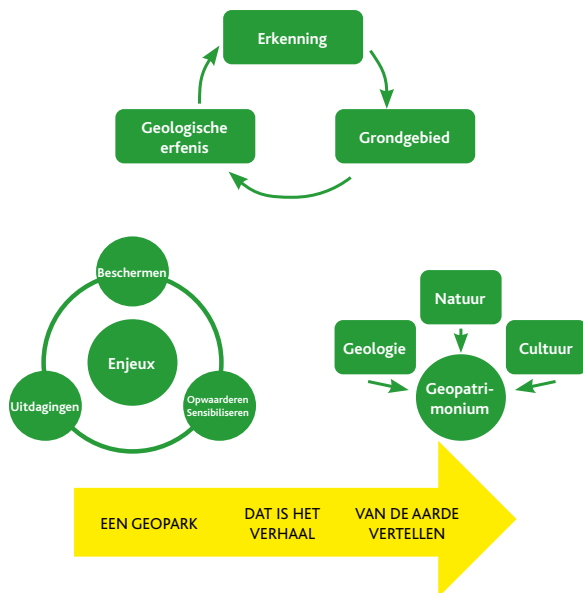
Erkenning

Grondgebied

Geologische erfenis

Beschermen

Enjeux

Uitdagingen

Opwaarderen Sensibiliseren

Natuur

Geologie

Cultuur

Geopatrimonium

EEN GEOPARK

DAT IS HET VERHAAL

VAN DE AARDE VERTELLEN